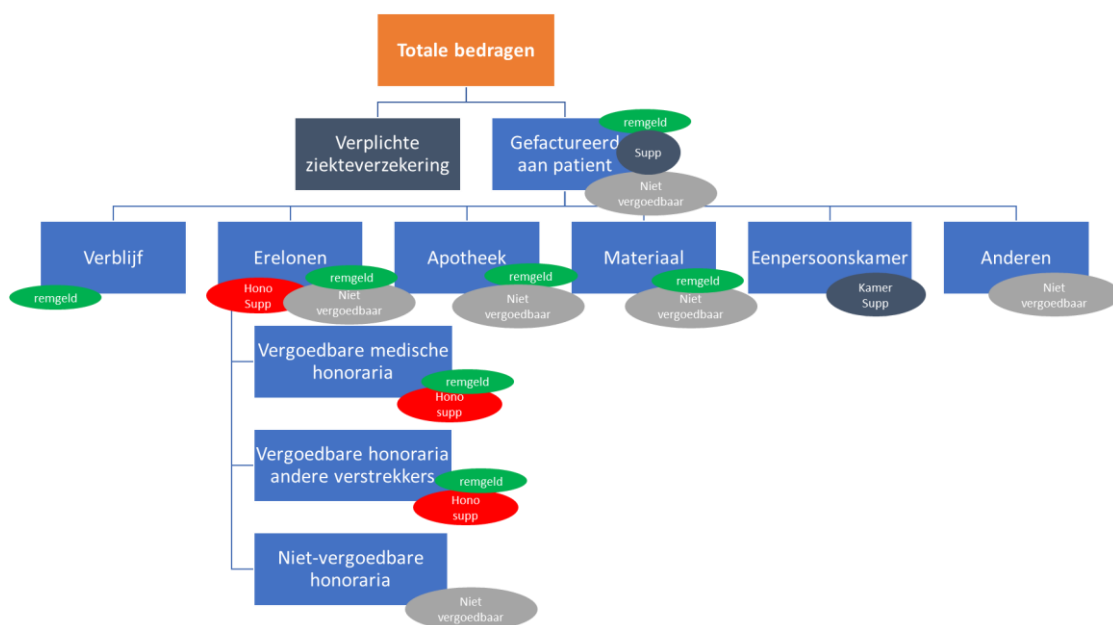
Totale bedragen

Verplichte ziekteverzekering

Gefactureerd aan patient

remgeld

Supp

Niet vergoedbaar

Verblijf

remgeld

Erelonen

Hono Supp

remgeld

Niet vergoedbaar

Apotheek

remgeld

Niet vergoedbaar

Materiaal

remgeld

Niet vergoedbaar

Eenpersoonskamer

Kamer Supp

Anderen

Niet vergoedbaar

Vergoedbare medische honoraria

remgeld

Hono supp

Vergoedbare honoraria andere verstrekkers

remgeld

Hono supp

Niet-vergoedbare honoraria

Niet vergoedbaar